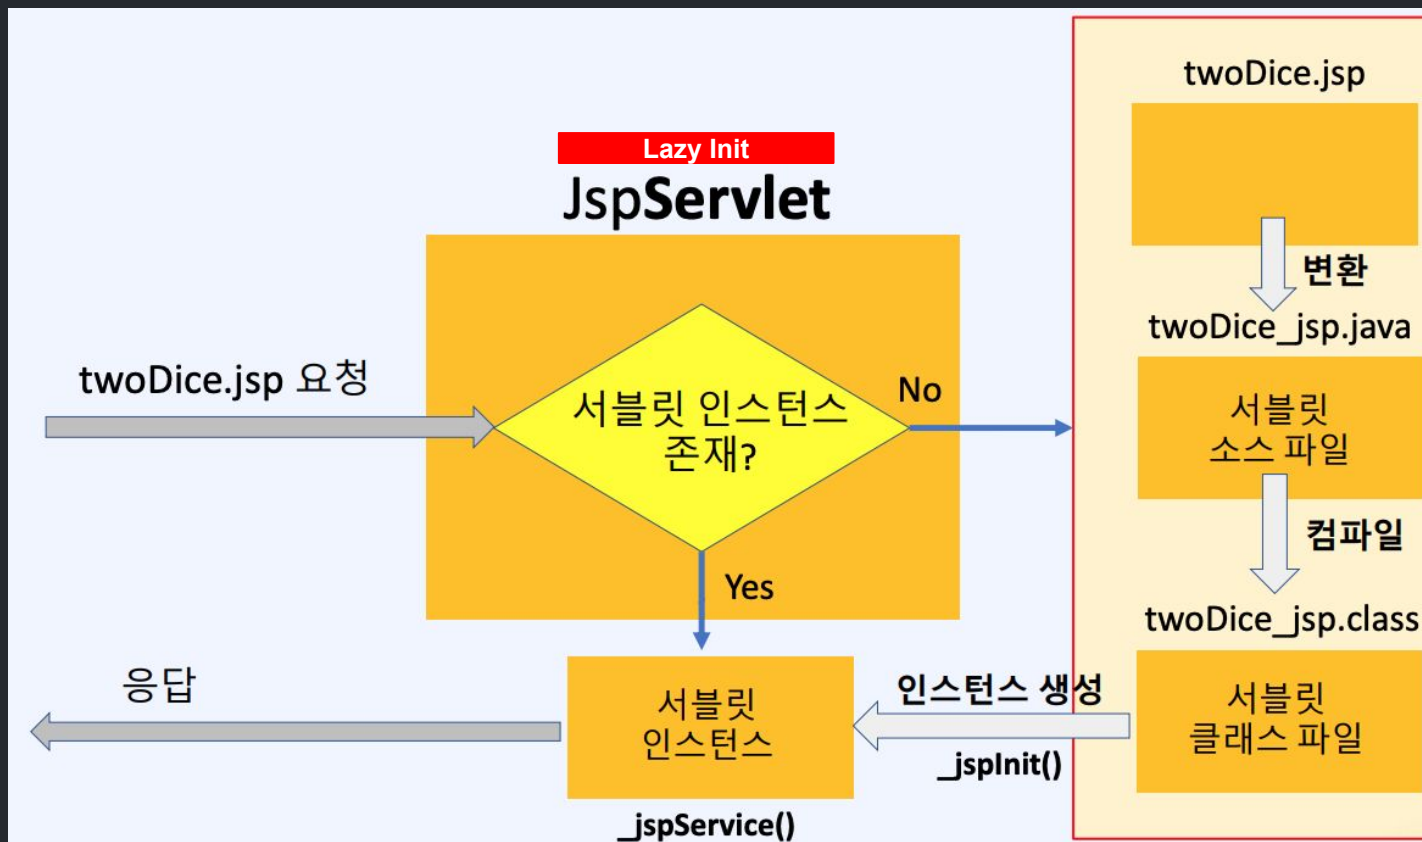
Lazy Init
JspServlet

twoDice.jsp 요청

서블릿 인스턴스 존재?

No

Yes

응답

서블릿 인스턴스

_jspService()

인스턴스 생성

_jspInit()

twoDice.jsp

변환

twoDice_jsp.java

서블릿 소스 파일

컴파일

twoDice_jsp.class

서블릿 클래스 파일